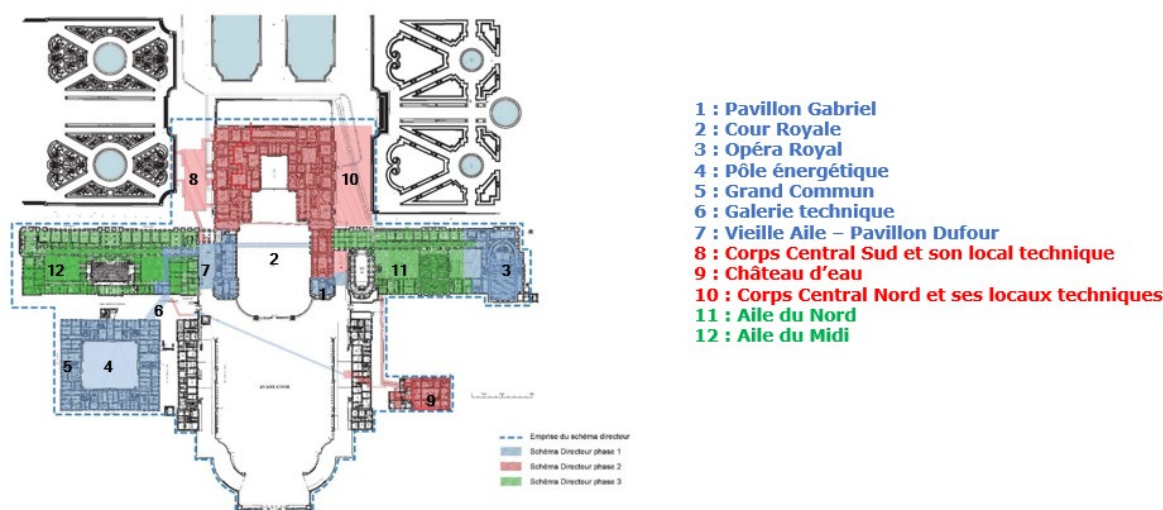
8
10
12
7
2
11
3
1
6
5
4
AVANT-COUR
9

Emprise du schéma directeur
Schéma Directeur phase 1
Schéma Directeur phase 2
Schéma Directeur phase 3

1 : Pavillon Gabriel
2 : Cour Royale
3 : Opéra Royal
4 : Pôle énergétique
5 : Grand Commun
6 : Galerie technique
7 : Vieille Aile – Pavillon Dufour
8 : Corps Central Sud et son local technique
9 : Château d'eau
10 : Corps Central Nord et ses locaux techniques
11 : Aile du Nord
12 : Aile du Midi